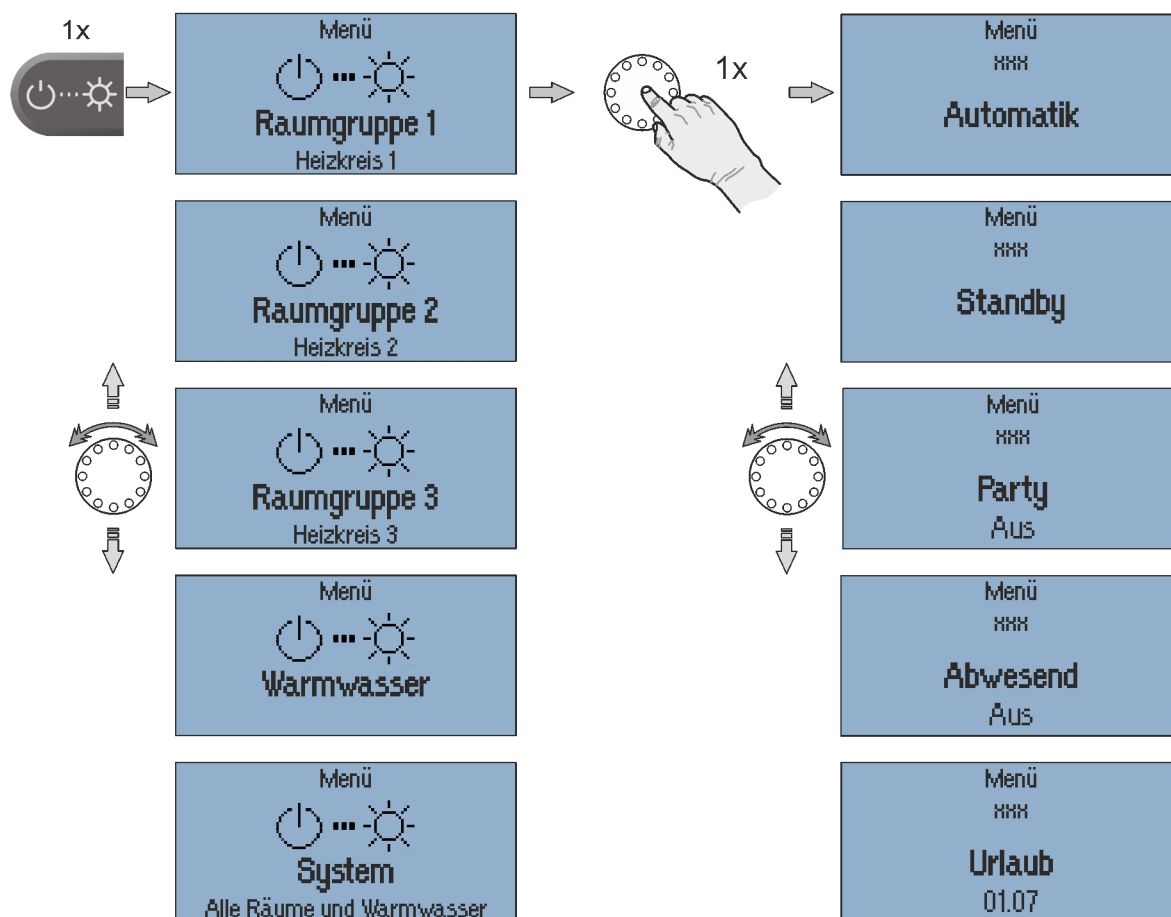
1x

Menü
Raumgruppe 1
Heizkreis 1

1x

Menü
xxx
Automatik

Menü
Raumgruppe 2
Heizkreis 2

Menü
xxx
Standby

Menü
Raumgruppe 3
Heizkreis 3

Menü
xxx
Party
Aus

Menü
Warmwasser

Menü
xxx
Abwesend
Aus

Menü
System
Alle Räume und Warmwasser

Menü
xxx
Urlaub
01.07